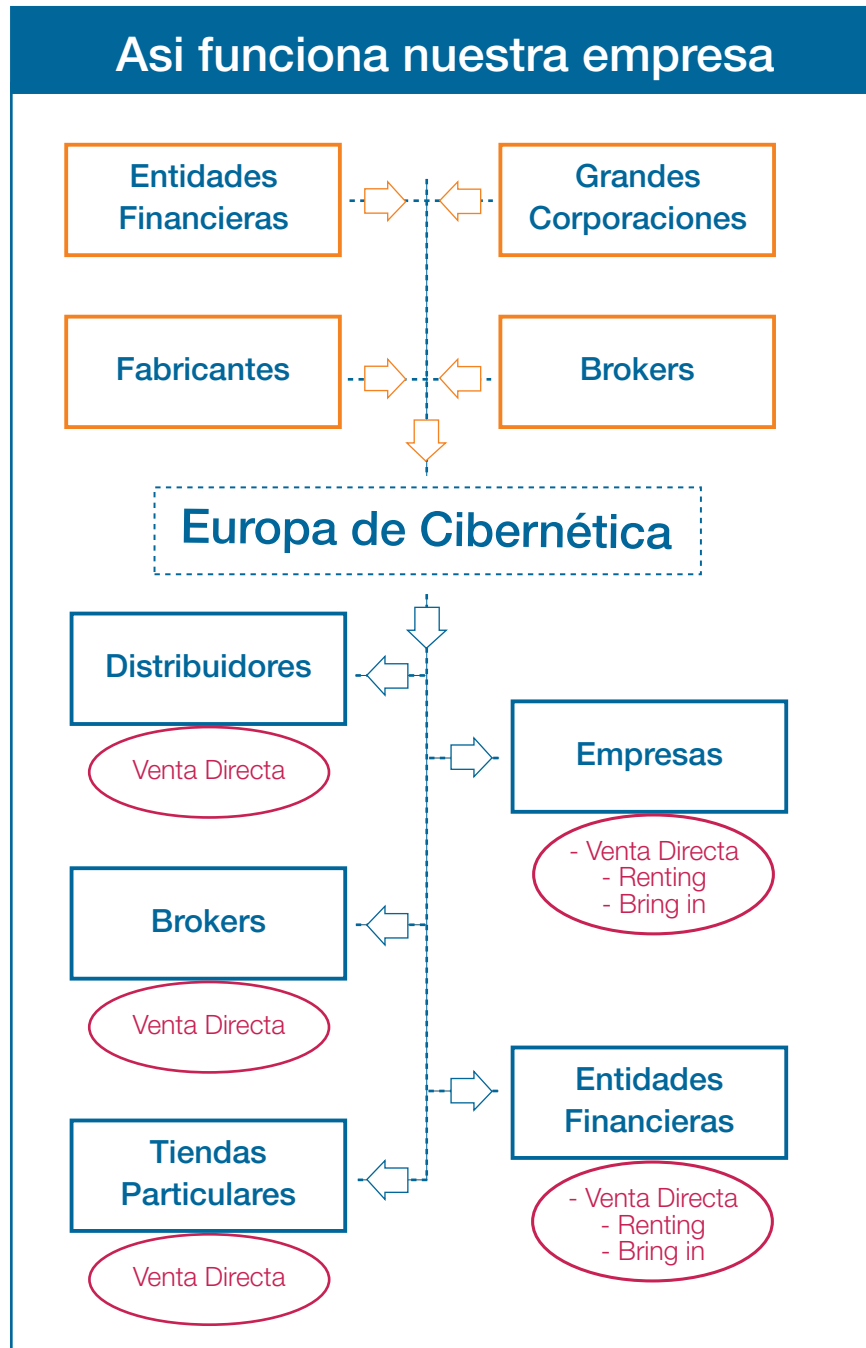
Asi funciona nuestra empresa

Entidades Financieras

Grandes Corporaciones

Fabricantes

Brokers

Europa de Cibernética

Distribuidores

Venta Directa

Empresas

- Venta Directa
- Renting
- Bring in

Brokers

Venta Directa

Entidades Financieras

- Venta Directa
- Renting
- Bring in

Tiendas Particulares

Venta Directa